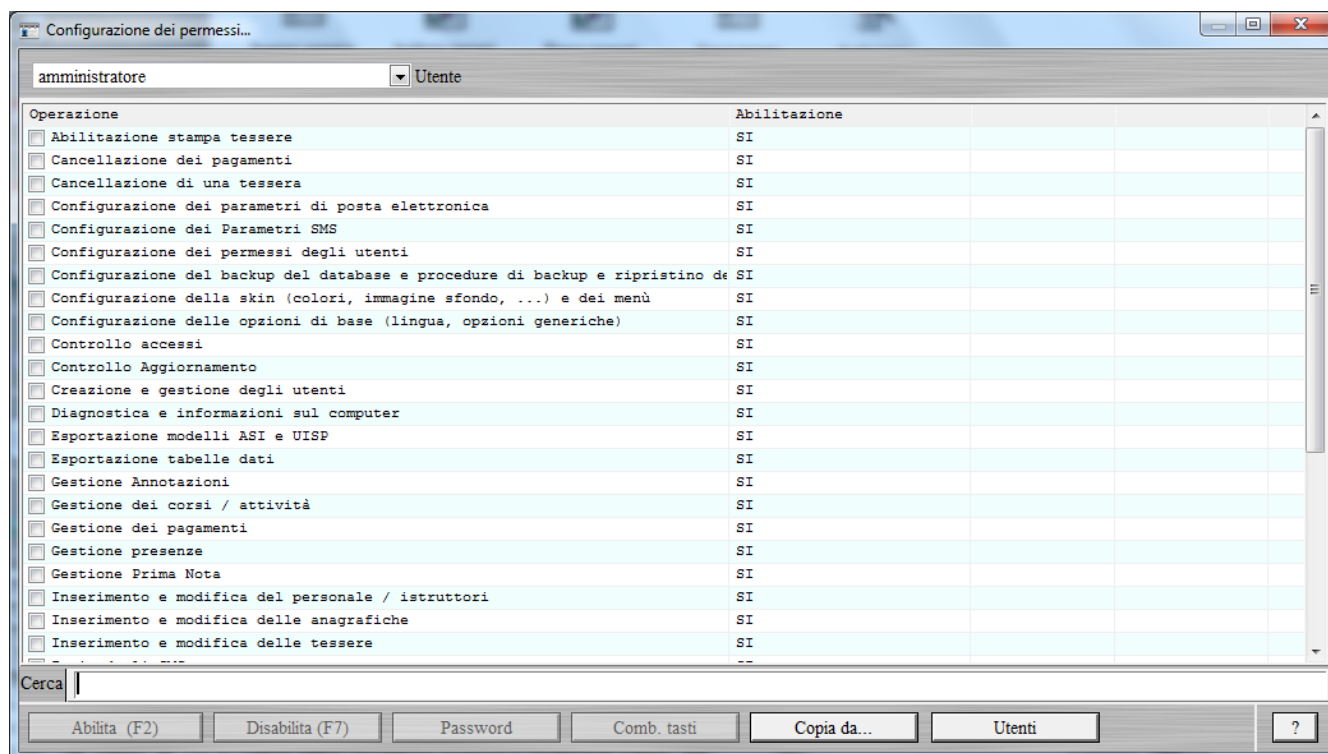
Configurazione dei permessi...

amministratore Utente

| Operazione | Abilitazione |
|---|---|
| Abilitazione stampa tessere | SI |
| Cancellazione dei pagamenti | SI |
| Cancellazione di una tessera | SI |
| Configurazione dei parametri di posta elettronica | SI |
| Configurazione dei Parametri SMS | SI |
| Configurazione dei permessi degli utenti | SI |
| Configurazione del backup del database e procedure di backup e ripristino de | SI |
| Configurazione della skin (colori, immagine sfondo, ...) e dei menù | SI |
| Configurazione delle opzioni di base (lingua, opzioni generiche) | SI |
| Controllo accessi | SI |
| Controllo Aggiornamento | SI |
| Creazione e gestione degli utenti | SI |
| Diagnostica e informazioni sul computer | SI |
| Esportazione modelli ASI e UISP | SI |
| Esportazione tabelle dati | SI |
| Gestione Annotazioni | SI |
| Gestione dei corsi / attività | SI |
| Gestione dei pagamenti | SI |
| Gestione presenze | SI |
| Gestione Prima Nota | SI |
| Inserimento e modifica del personale / istruttori | SI |
| Inserimento e modifica delle anagrafiche | SI |
| Inserimento e modifica delle tessere | SI |
| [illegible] | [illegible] |

Cerca

Abilita (F2) Disabilita (F7) Password Comb. tasti Copia da... Utenti ?